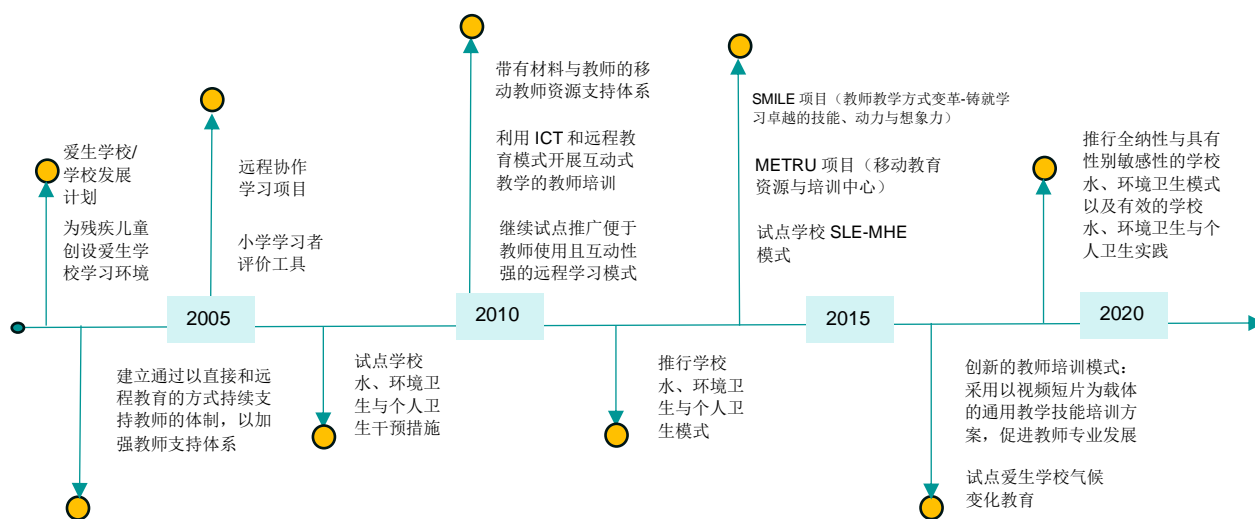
爱生学校/学校发展计划

为残疾儿童创设爱生学校学习环境

远程协作学习项目

小学学习者评价工具

带有材料与教师的移动教师资源支持体系

利用 ICT 和远程教育模式开展互动式教学的教师培训

继续试点推广便于教师使用且互动性强的远程学习模式

SMILE 项目（教师教学方式变革-铸就学习卓越的技能、动力与想象力）

METRU 项目（移动教育资源与培训中心）

试点学校 SLE-MHE 模式

推行全纳性与具有性别敏感性的学校水、环境卫生模式以及有效的学校水、环境卫生与个人卫生实践

2005

2010

2015

2020

建立通过以直接和远程教育的方式持续支持教师的体制，以加强教师支持体系

试点学校水、环境卫生与个人卫生干预措施

推行学校水、环境卫生与个人卫生模式

创新的教师培训模式：采用以视频短片为载体的通用教学技能培训方案，促进教师专业发展

试点爱生学校气候变化教育